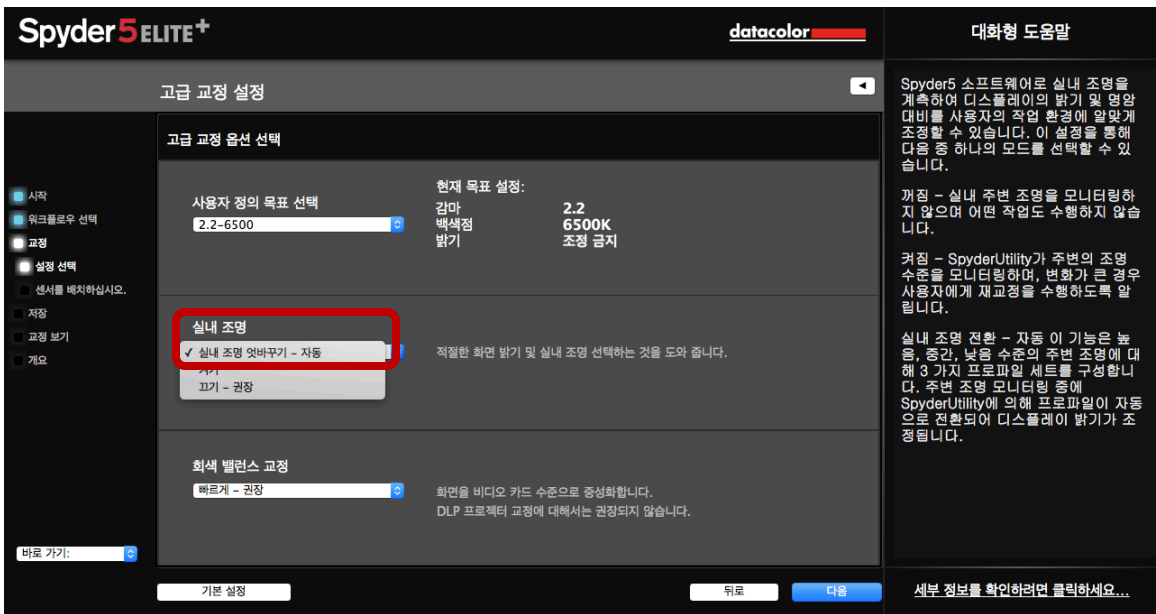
Spyder5ELITE+

datacolor

대화형 도움말

고급 교정 설정

고급 교정 옵션 선택

시작
워크플로우 선택
교정
설정 선택
센서를 배치하십시오.
저장
교정 보기
개요

사용자 정의 목표 선택
2.2-6500

현재 목표 설정:
감마 2.2
백색점 6500K
밝기 조정 금지

실내 조명
✓ 실내 조명 엇바꾸기 – 자동
켜기
끄기 – 권장

적절한 화면 밝기 및 실내 조명 선택하는 것을 도와 줍니다.

회색 밸런스 교정
빠르게 – 권장

화면을 비디오 카드 수준으로 중성화합니다.
DLP 프로젝터 교정에 대해서는 권장되지 않습니다.

바로 가기:

기본 설정

뒤로

다음

Spyder5 소프트웨어로 실내 조명을 계측하여 디스플레이의 밝기 및 명암 대비를 사용자의 작업 환경에 알맞게 조정할 수 있습니다. 이 설정을 통해 다음 중 하나의 모드를 선택할 수 있습니다.

꺼짐 – 실내 주변 조명을 모니터링하지 않으며 어떤 작업도 수행하지 않습니다.

켜짐 – SpyderUtility가 주변의 조명 수준을 모니터링하며, 변화가 큰 경우 사용자에게 재교정을 수행하도록 알립니다.

실내 조명 전환 – 자동 이 기능은 높음, 중간, 낮음 수준의 주변 조명에 대해 3 가지 프로파일 세트를 구성합니다. 주변 조명 모니터링 중에 SpyderUtility에 의해 프로파일이 자동으로 전환되어 디스플레이 밝기가 조정됩니다.

세부 정보를 확인하려면 클릭하세요...